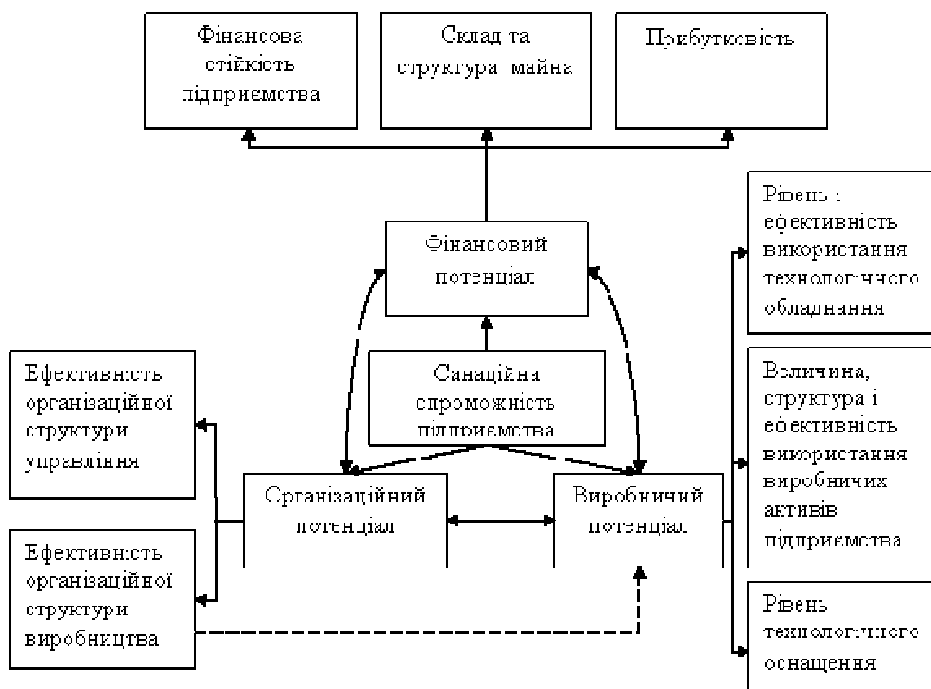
Фінансова стійкість підприємства

Склад та структура майна

Прибутковість

Фінансовий потенціал

Санаційна спроможність підприємства

Ефективність організаційної структури управління

Ефективність організаційної структури виробництва

Організаційний потенціал

Виробничий потенціал

Рівень і ефективність використання технологічного обладнання

Величина, структура і ефективність використання виробничих активів підприємства

Рівень технологічного оснащення